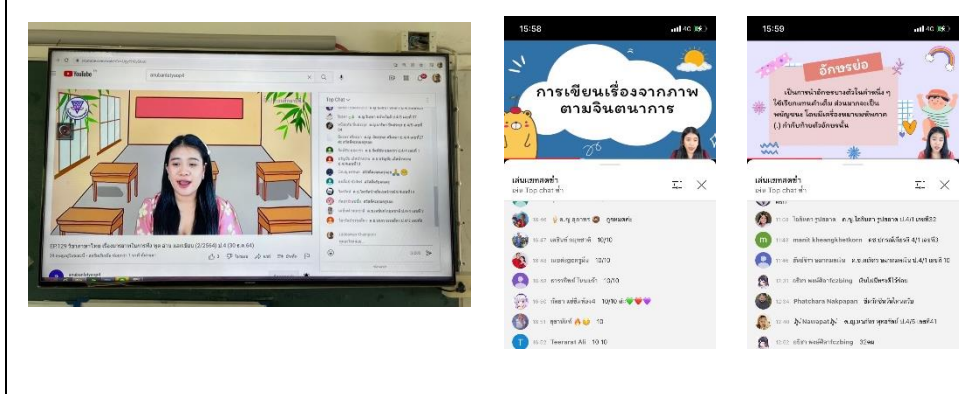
YouTube

Top Chat

15:58

การเขียนเรื่องจากภาพตามจินตนาการ

เล่นแชทสดซ้ำ
Top chat

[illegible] 10/10

Teerarat Ali 10 10

15:59

อักษรย่อ

เป็นการนำอักษรบางตัวในคำหนึ่ง ๆ ได้เรียบเทนคำเต็ม ส่วนมากจะเป็นพยัญชนะ โดยมีเครื่องหมายมหัพภาค (.) กำกับท้ายตัวอักษรนั้น

เล่นแชทสดซ้ำ
Top chat

manit khwangkhetkorn

Phatchara Nakpapan

Nawapat

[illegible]